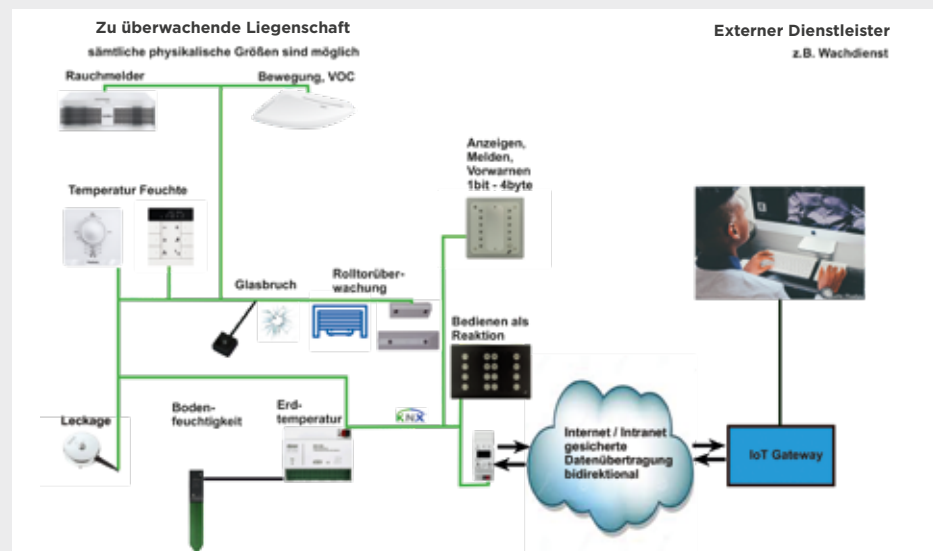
Zu überwachende Liegenschaft

sämtliche physikalische Größen sind möglich

Externer Dienstleister

z.B. Wachdienst

Rauchmelder

Bewegung, VOC

Temperatur Feuchte

Anzeigen, Melden, Vorwarnen 1bit - 4byte

Glasbruch

Rolltorüberwachung

Bedienen als Reaktion

Leckage

Bodenfeuchtigkeit

Erdtemperatur

KNX

Internet / Intranet gesicherte Datenübertragung bidirektional

IoT Gateway